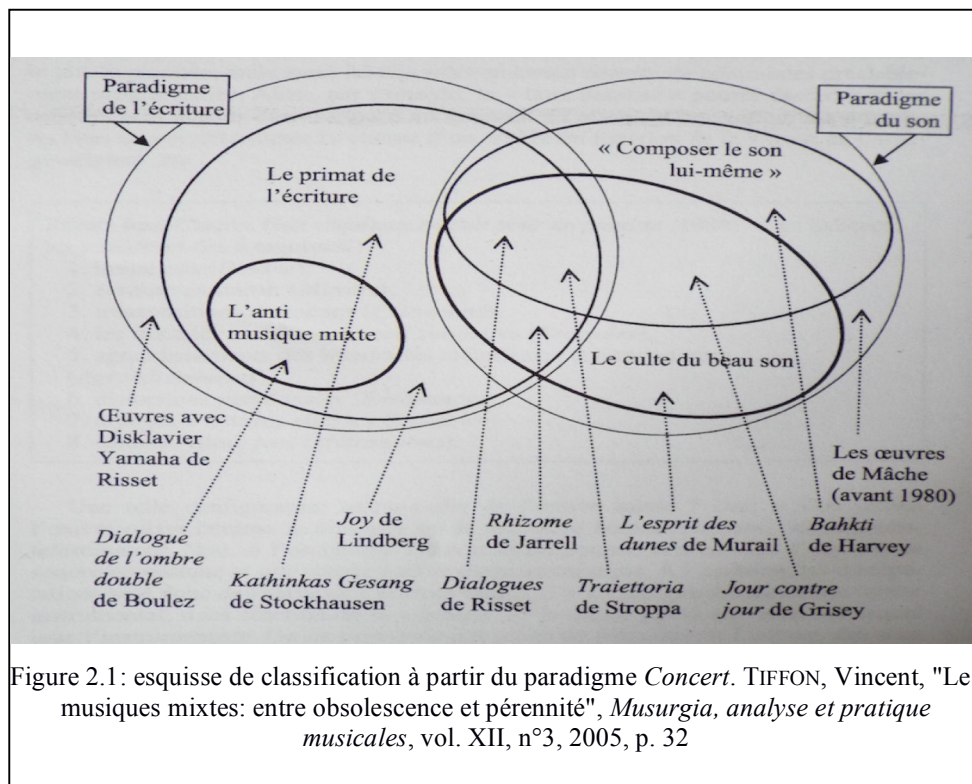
Paradigme de l'écriture

Paradigme du son

Le primat de l'écriture

« Composer le son lui-même »

L'anti musique mixte

Le culte du beau son

Œuvres avec Disklavier Yamaha de Risset

Les œuvres de Mâche (avant 1980)

Dialogue de l'ombre double de Boulez

Joy de Lindberg

Rhizome de Jarrell

L'esprit des dunes de Murail

Bahkti de Harvey

Kathinkas Gesang de Stockhausen

Dialogues de Risset

Traiettoria de Stroppa

Jour contre jour de Grisey

Figure 2.1: esquisse de classification à partir du paradigme *Concert*. TIFFON, Vincent, "Le musiques mixtes: entre obsolescence et pérennité", *Musurgia, analyse et pratique musicales*, vol. XII, n°3, 2005, p. 32